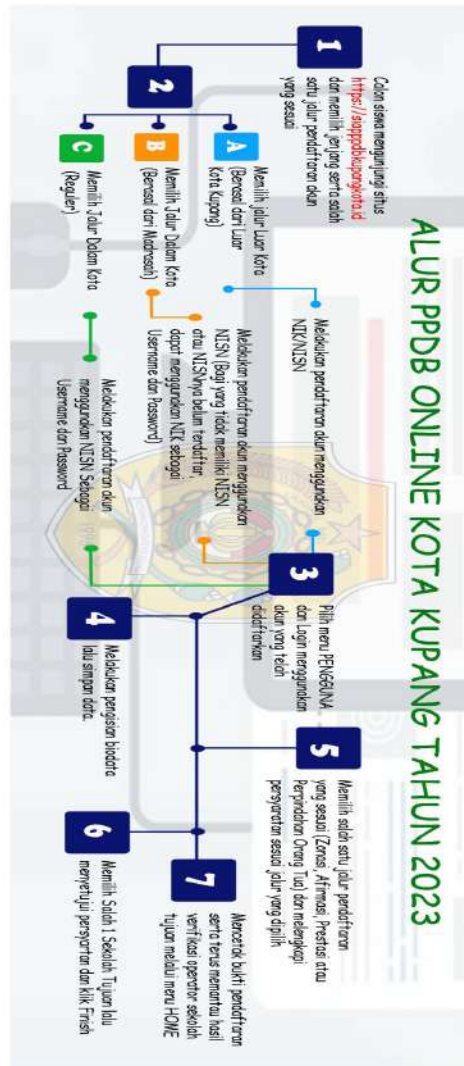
ALUR PPDB ONLINE KOTA KUPANG TAHUN 2023

1
Calon siswa mengunjungi situs https://sisppdbkupangkota.id dan memilih jenjang serta salah satu jalur pendaftaran akun yang sesuai

2

A
Memilih Jalur Luar Kota (Berasal dari Luar Kota Kupang)

B
Memilih Jalur Dalam Kota (Berasal dari Madrasah)

C
Memilih Jalur Dalam Kota (Reguler)

Melakukan pendaftaran akun menggunakan NIK/NISN

Melakukan pendaftaran akun menggunakan NISN (Bagi yang tidak memiliki NISN atau NISNnya belum terdaftar, dapat menggunakan NIK sebagai Username dan Password)

Melakukan pendaftaran akun menggunakan NISN Sebagai Username dan Password

3
Pilih menu PENGGUNA dan Login menggunakan akun yang telah didaftarkan

4
Melakukan pengisian biodata lalu simpan data.

5
Memilih salah satu jalur pendaftaran yang sesuai (Zonasi, Afirmasi, Prestasi atau Perpindahan Orang Tua) dan melengkapi persyaratan sesuai jalur yang dipilih

6
Memilih Salah 1 Sekolah Tujuan lalu menyetujui persyaratan dan klik Finish

7
Mencetak bukti pendaftaran serta terus memantau hasil verifikasi operator sekolah tujuan melalui menu HOME